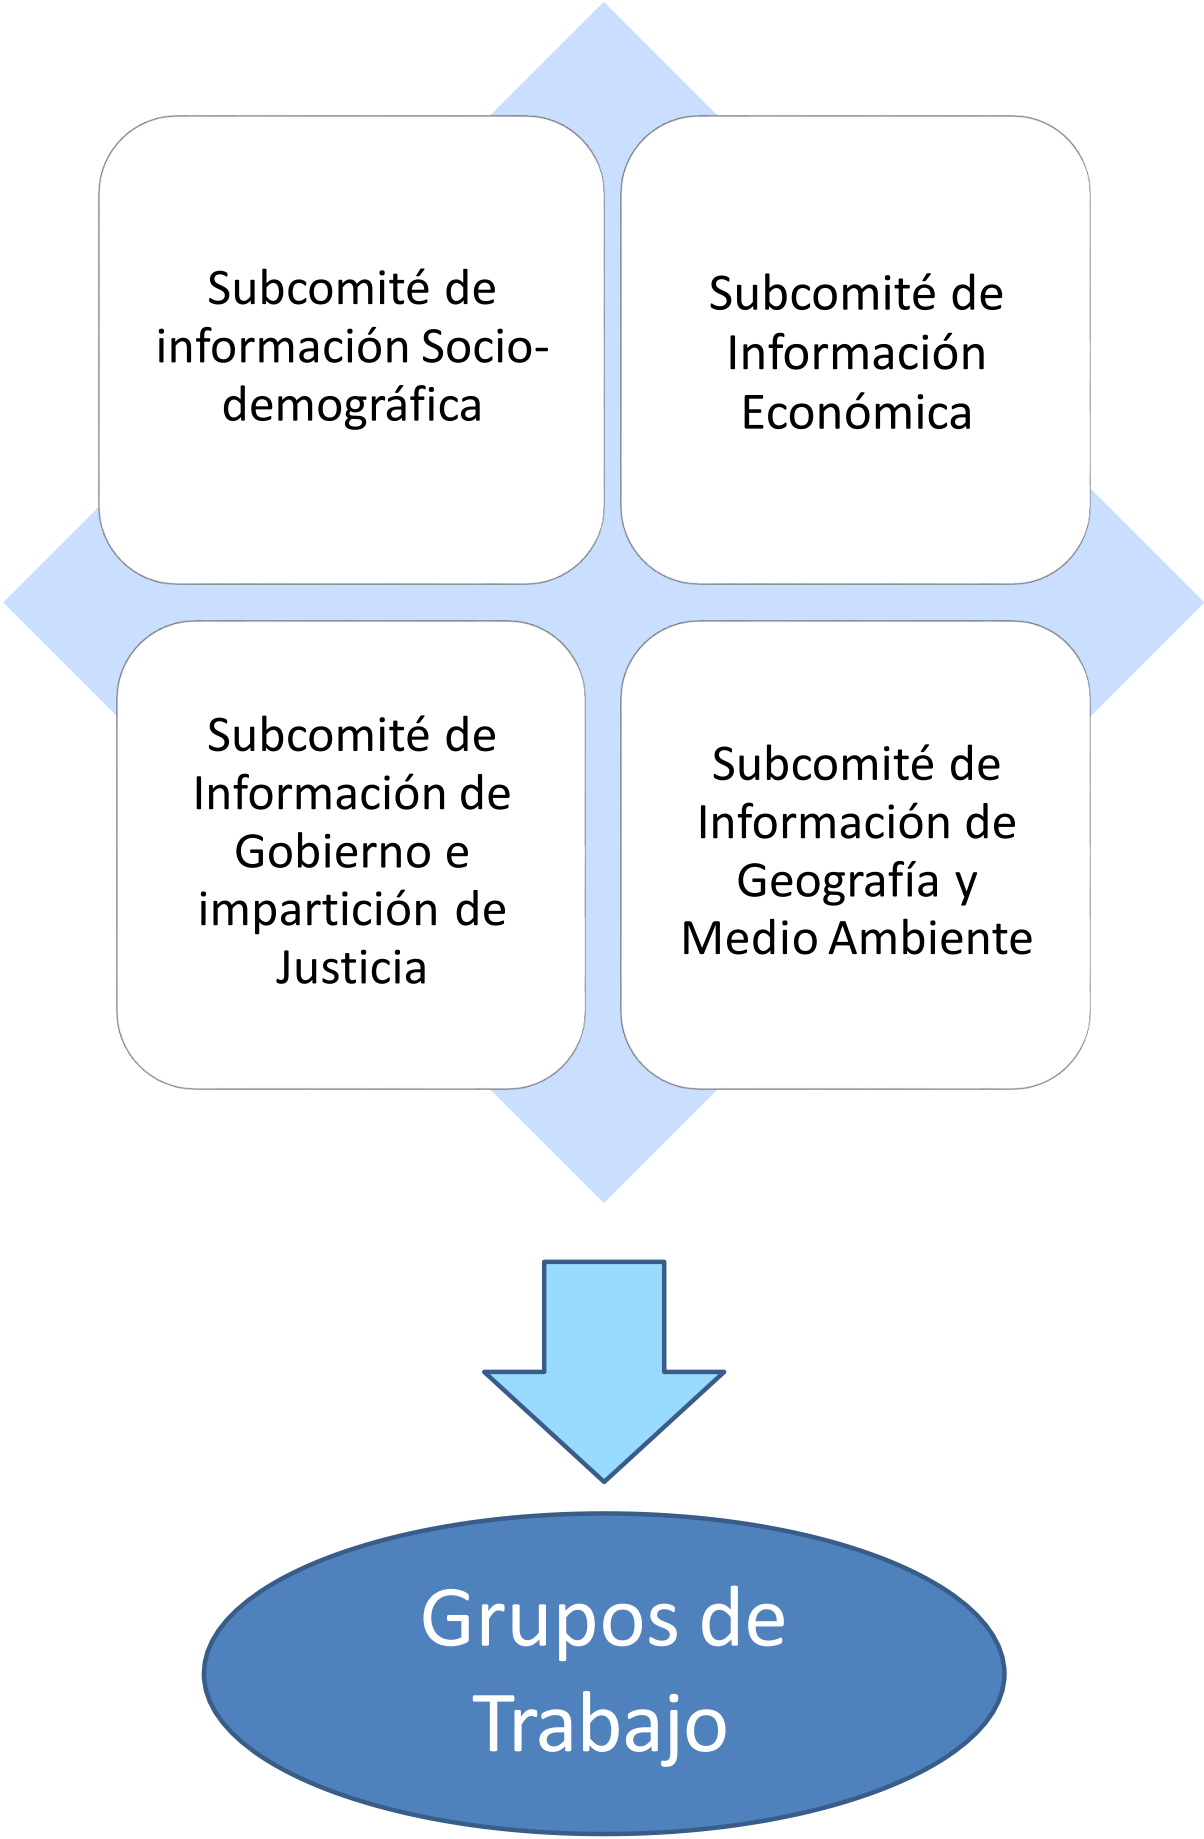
Subcomité de información Socio-demográfica

Subcomité de Información Económica

Subcomité de Información de Gobierno e impartición de Justicia

Subcomité de Información de Geografía y Medio Ambiente

Grupos de Trabajo